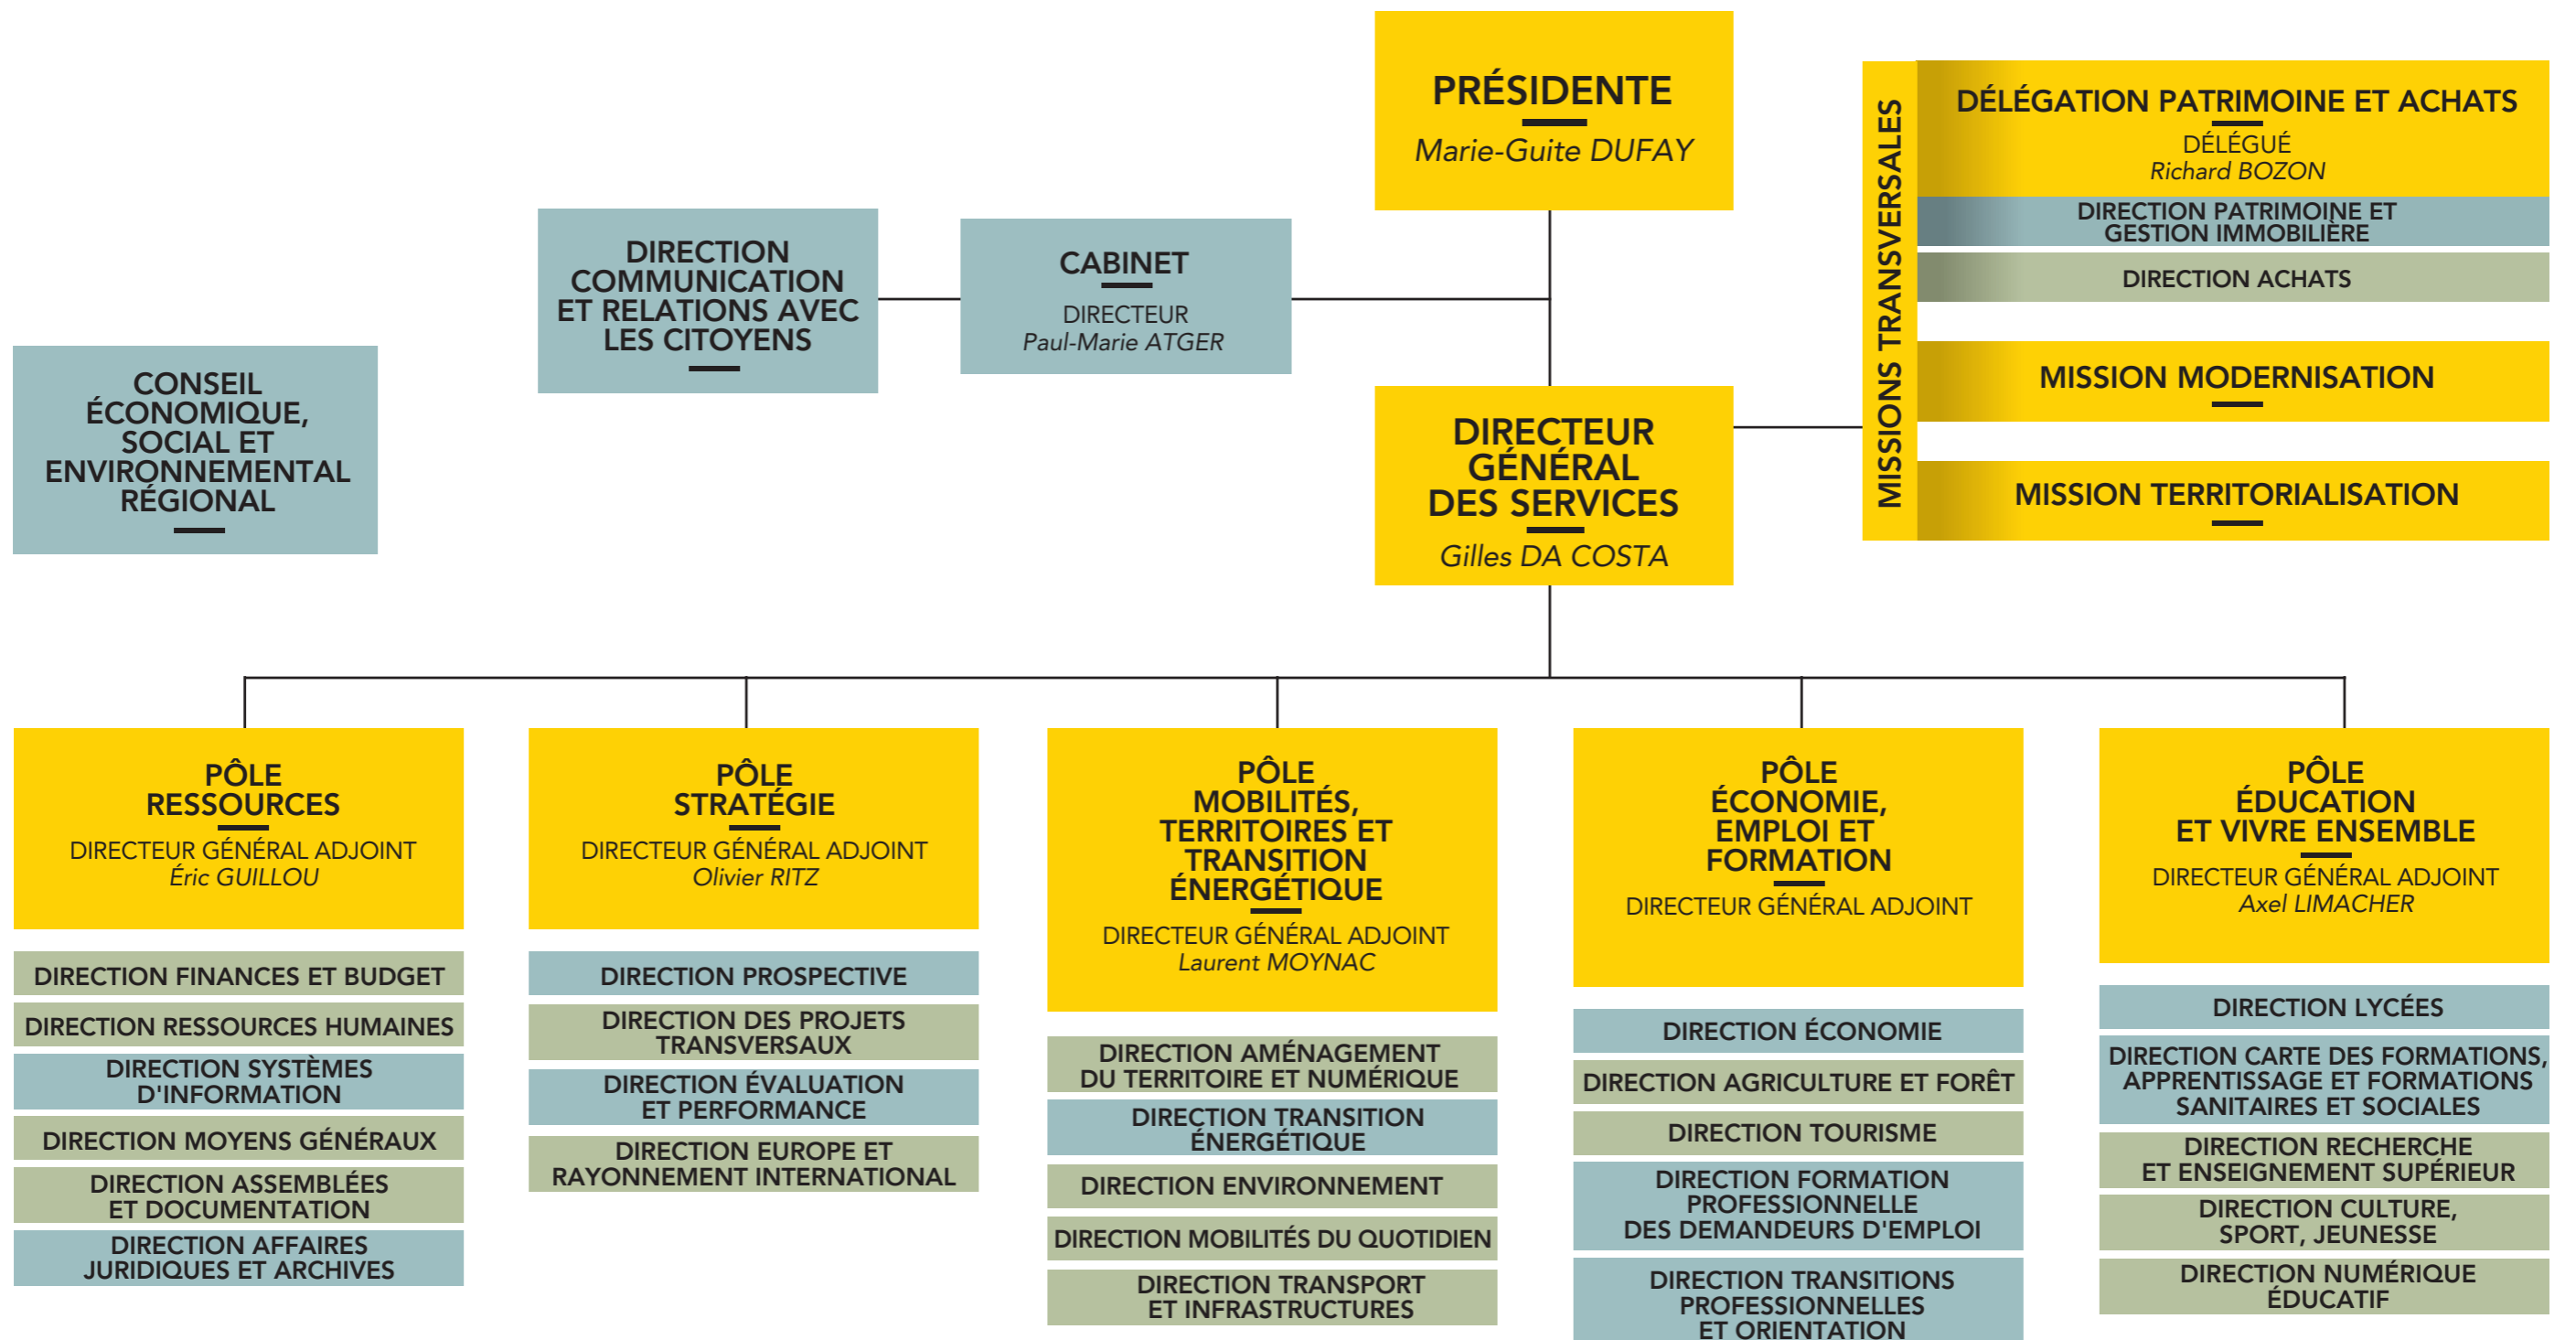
PRÉSIDENTE
Marie-Guite DUFAY

MISSIONS TRANSVERSALES

DÉLÉGATION PATRIMOINE ET ACHATS
DÉLÉGUÉ
Richard BOZON

DIRECTION PATRIMOINE ET GESTION IMMOBILIÈRE

DIRECTION ACHATS

MISSION MODERNISATION

MISSION TERRITORIALISATION

DIRECTION COMMUNICATION ET RELATIONS AVEC LES CITOYENS

CABINET
DIRECTEUR
Paul-Marie ATGER

CONSEIL ÉCONOMIQUE, SOCIAL ET ENVIRONNEMENTAL RÉGIONAL

DIRECTEUR GÉNÉRAL DES SERVICES
Gilles DA COSTA

PÔLE RESSOURCES
DIRECTEUR GÉNÉRAL ADJOINT
Éric GUILLOU

DIRECTION FINANCES ET BUDGET
DIRECTION RESSOURCES HUMAINES
DIRECTION SYSTÈMES D'INFORMATION
DIRECTION MOYENS GÉNÉRAUX
DIRECTION ASSEMBLÉES ET DOCUMENTATION
DIRECTION AFFAIRES JURIDIQUES ET ARCHIVES

PÔLE STRATÉGIE
DIRECTEUR GÉNÉRAL ADJOINT
Olivier RITZ

DIRECTION PROSPECTIVE
DIRECTION DES PROJETS TRANSVERSAUX
DIRECTION ÉVALUATION ET PERFORMANCE
DIRECTION EUROPE ET RAYONNEMENT INTERNATIONAL

PÔLE MOBILITÉS, TERRITOIRES ET TRANSITION ÉNERGÉTIQUE
DIRECTEUR GÉNÉRAL ADJOINT
Laurent MOYNAC

DIRECTION AMÉNAGEMENT DU TERRITOIRE ET NUMÉRIQUE
DIRECTION TRANSITION ÉNERGÉTIQUE
DIRECTION ENVIRONNEMENT
DIRECTION MOBILITÉS DU QUOTIDIEN
DIRECTION TRANSPORT ET INFRASTRUCTURES

PÔLE ÉCONOMIE, EMPLOI ET FORMATION
DIRECTEUR GÉNÉRAL ADJOINT

DIRECTION ÉCONOMIE
DIRECTION AGRICULTURE ET FORÊT
DIRECTION TOURISME
DIRECTION FORMATION PROFESSIONNELLE DES DEMANDEURS D'EMPLOI
DIRECTION TRANSITIONS PROFESSIONNELLES ET ORIENTATION

PÔLE ÉDUCATION ET VIVRE ENSEMBLE
DIRECTEUR GÉNÉRAL ADJOINT
Axel LIMACHER

DIRECTION LYCÉES
DIRECTION CARTE DES FORMATIONS, APPRENTISSAGE ET FORMATIONS SANITAIRES ET SOCIALES
DIRECTION RECHERCHE ET ENSEIGNEMENT SUPÉRIEUR
DIRECTION CULTURE, SPORT, JEUNESSE
DIRECTION NUMÉRIQUE ÉDUCATIF